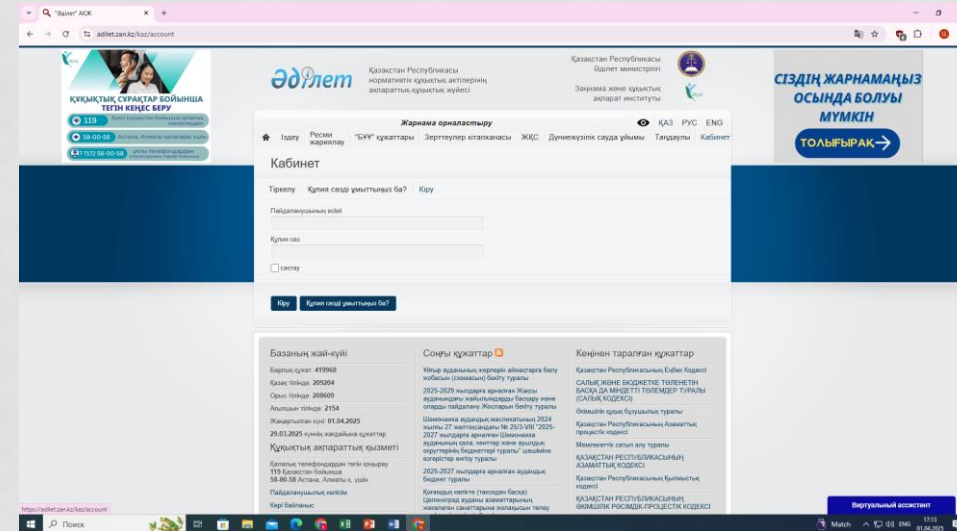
"Әділет" АҚЖ
adilet.zan.kz/kaz/account

ҚҰҚЫҚТЫҚ СҰРАҚТАР БОЙЫНША ТЕГІН КЕҢЕС БЕРУ
119
58-00-58
8 (7172) 58-00-58

Әділет
Қазақстан Республикасы нормативтік құқықтық актілерінің ақпараттық-құқықтық жүйесі
Қазақстан Республикасы Әділет министрлігі
Заңнама және құқықтық ақпарат институты

СІЗДІҢ ЖАРНАМАҢЫЗ ОСЫНДА БОЛУЫ МҮМКІН
ТОЛЫҒЫРАҚ

Жарнама орналастыру
ҚАЗ РУС ENG
Іздеу Ресми жариялау "БҰҰ" құжаттары Зерттеулер кітапханасы ЖҚС Дүниежүзілік сауда ұйымы Таңдаулы Кабинет

Кабинет
Тіркелу Құпия сөзді ұмыттыңыз ба? Кіру
Пайдаланушының есімі
Құпия сөз
сақтау
Кіру Құпия сөзді ұмыттыңыз ба?

Базаның жай-күйі
Барлық құжат: 419968
Қазақ тілінде: 209204
Орыс тілінде: 208609
Ағылшын тілінде: 2154
Жаңартылған күні: 01.04.2025
29.03.2025 күнгі жаңдайына құжаттар
Құқықтық ақпараттың қызметі
Қалалық телефондардан тегін қоңырау
119 Қазақстан бойынша
58-00-58 Астана, Алматы қ. үшін
Пайдаланушылық келісім
Кері байланыс

Соңғы құжаттар
Үйлыр ауданының жерлерін аймақтарға бөлу жобасын (схемасын) бекіту туралы
2025-2029 жылдарға арналған Жасыл аудандардағы жайылымдарды басқару және оларды пайдалану Жоспарын бекіту туралы
Шемонаиха аудандық мәслихатының 2024 жылғы 27 желтоқсандағы № 25/3-VIII "2025-2027 жылдарға арналған Шемонаиха ауданының қала, кенттер және ауылдық округтерінің бюджеттері туралы" шешіміне өзгерістер енгізу туралы
2025-2027 жылдарға арналған аудандық бюджет туралы
Қоғамдық көлікте (таксиден басқа) Целиноград ауданы әзаматтарының жекелеген санаттарына жолақысын төлеу

Көпінен таралған құжаттар
Қазақстан Республикасының Еңбек Кодексі
САЛЫҚ ЖӘНЕ БЮДЖЕТКЕ ТӨЛЕНЕТІН БАСҚА ДА МІНДЕТТІ ТӨЛЕМДЕР ТУРАЛЫ (САЛЫҚ КОДЕКСІ)
Әкімшілік құқық бұзушылық туралы
Қазақстан Республикасының Азаматтық процестік кодексі
Мемлекеттік сатып алу туралы
ҚАЗАҚСТАН РЕСПУБЛИКАСЫНЫҢ АЗАМАТТЫҚ КОДЕКСІ
Қазақстан Республикасының Қылмыстық кодексі
ҚАЗАҚСТАН РЕСПУБЛИКАСЫНЫҢ ӘКІМШІЛІК РӘСІМДІК-ПРОЦЕСТІК КОДЕКСІ

https://adilet.zan.kz/kaz/account
Виртуальный ассистент
Поиск
Match ENG 17:13 01.04.2025